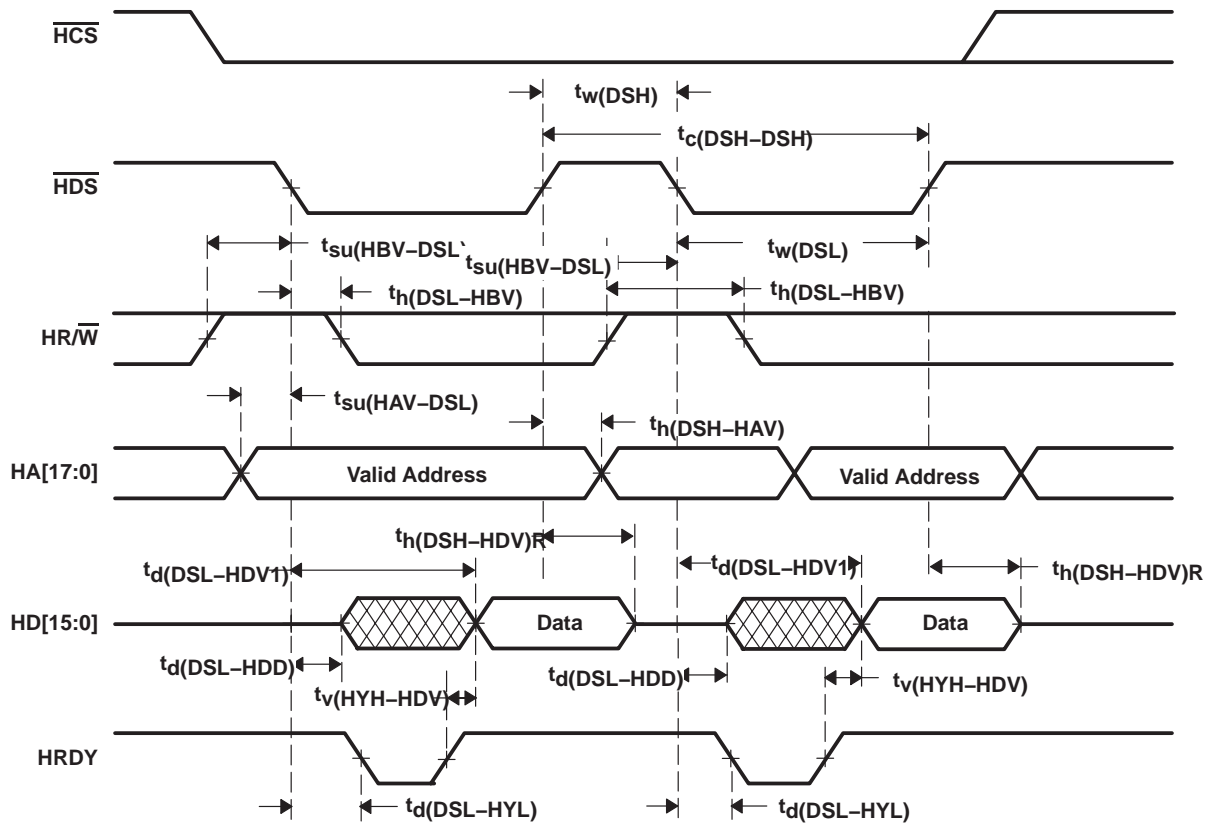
$\overline{HCS}$

$t_{w(DSH)}$

$t_{c(DSH-DSH)}$

$\overline{HDS}$

$t_{su(HBV-DSL`}$

$t_{su(HBV-DSL)}$

$t_{w(DSL)}$

$t_{h(DSL-HBV)}$

$t_{h(DSL-HBV)}$

HR/$\overline{W}$

$t_{su(HAV-DSL)}$

$t_{h(DSH-HAV)}$

HA[17:0]

Valid Address

Valid Address

$t_{h(DSH-HDV)R}$

$t_{d(DSL-HDV1)}$

$t_{d(DSL-HDV1)}$

$t_{h(DSH-HDV)R}$

HD[15:0]

Data

Data

$t_{d(DSL-HDD)}$

$t_{d(DSL-HDD)}$

$t_{v(HYH-HDV)}$

$t_{v(HYH-HDV)}$

HRDY

$t_{d(DSL-HYL)}$

$t_{d(DSL-HYL)}$